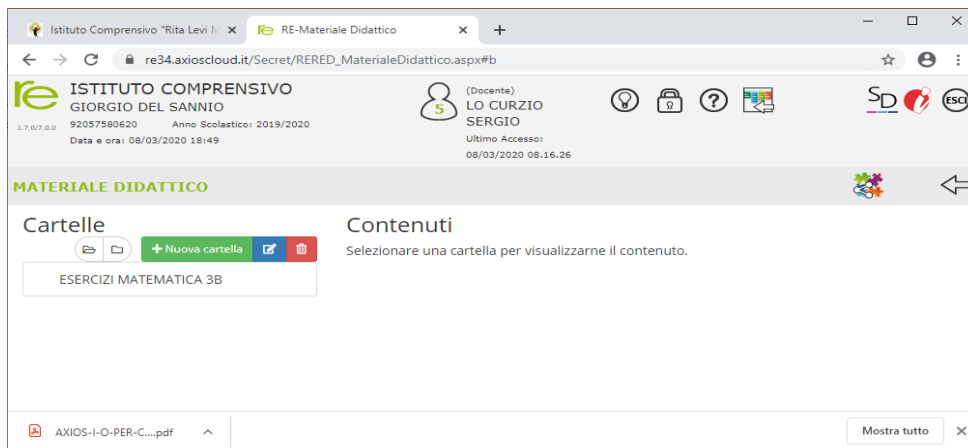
Istituto Comprensivo "Rita Levi M ×
RE-Materiale Didattico ×
+
re34.axioscloud.it/Secret/RERED_MaterialeDidattico.aspx#b

re
1.7.0/7.0.0
ISTITUTO COMPRENSIVO
GIORGIO DEL SANNIO
92057580620 Anno Scolastico: 2019/2020
Data e ora: 08/03/2020 18:49

5
(Docente)
LO CURZIO
SERGIO
Ultimo Accesso:
08/03/2020 08.16.26

SD
ESCI

MATERIALE DIDATTICO

Cartelle
+ Nuova cartella
ESERCIZI MATEMATICA 3B

Contenuti
Selezionare una cartella per visualizzarne il contenuto.

AXIOS-I-O-PER-C....pdf
Mostra tutto
×